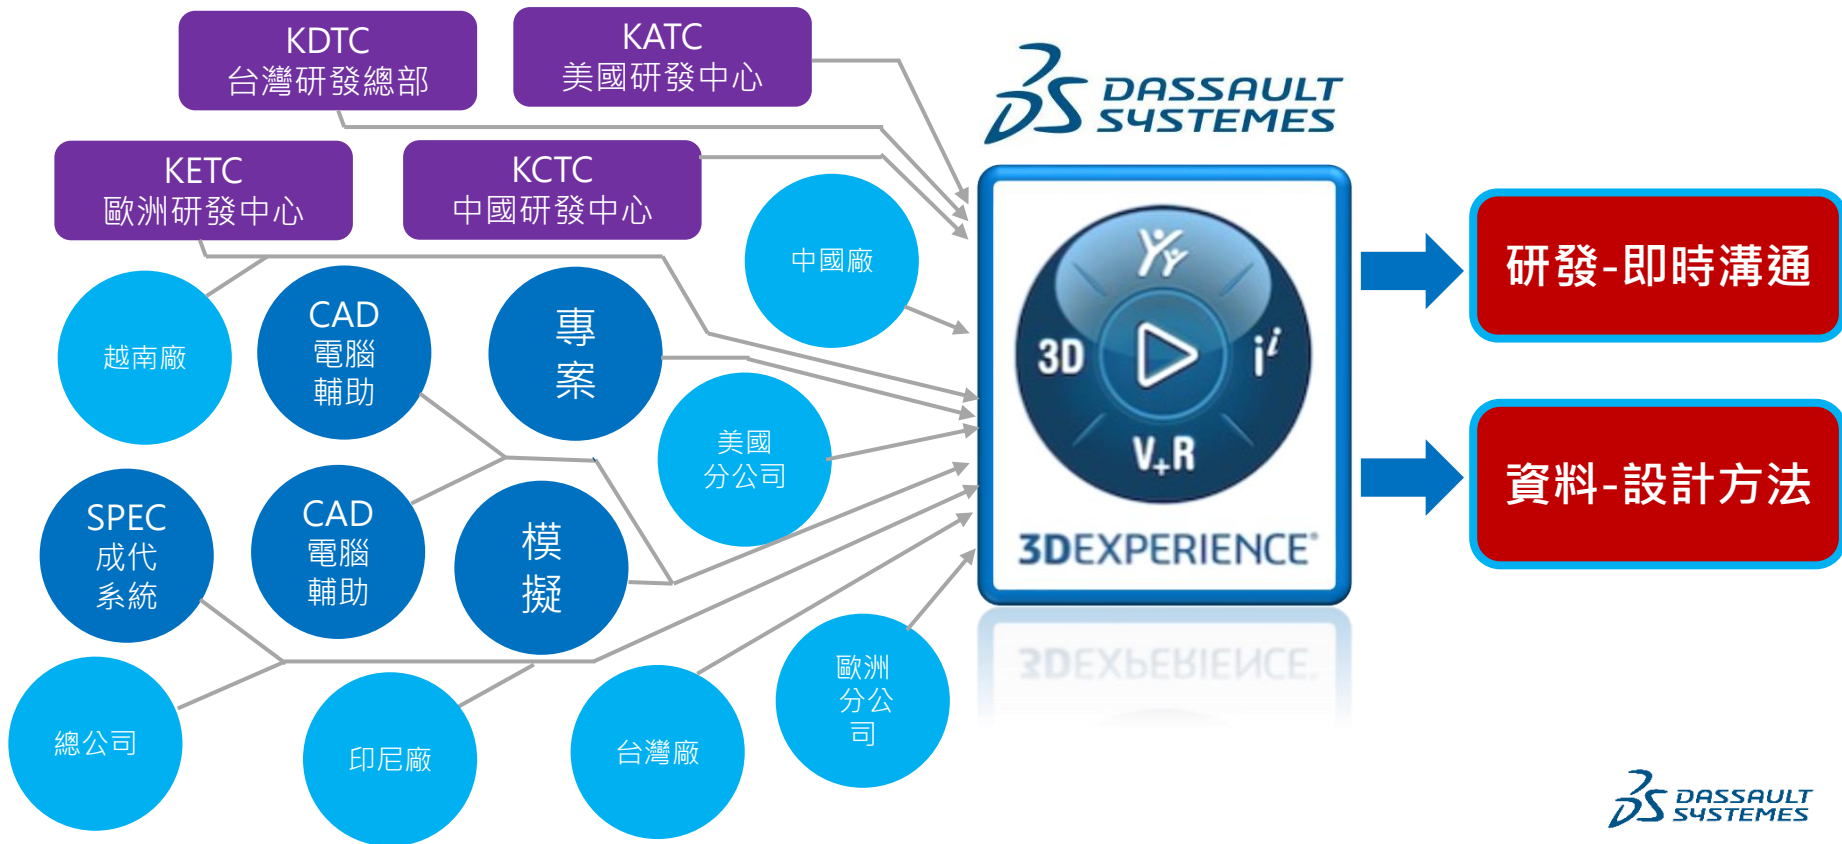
KDTC
台灣研發總部

KATC
美國研發中心

KETC
歐洲研發中心

KCTC
中國研發中心

DASSAULT SYSTEMES

中國廠

越南廠

CAD
電腦
輔助

專
案

美國
分公司

SPEC
成代
系統

CAD
電腦
輔助

模
擬

3D
V+R
3DEXPERIENCE

研發-即時溝通

資料-設計方法

總公司

印尼廠

台灣廠

歐洲
分公
司

DASSAULT SYSTEMES